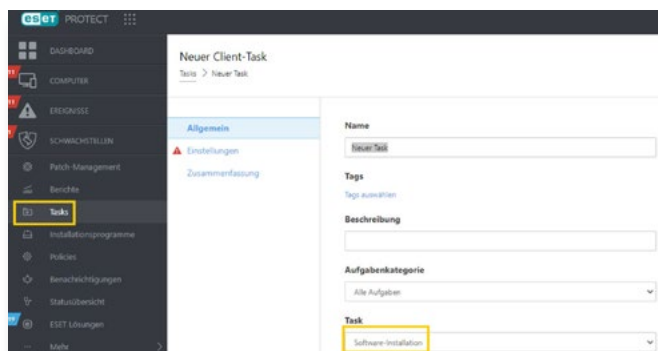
eset PROTECT

DASHBOARD
COMPUTER
EREIGNISSE
SCHWACHSTELLEN
Patch-Management
Berichte
Tasks
Installationsprogramme
Policies
Benachrichtigungen
Statusübersicht
ESET Lösungen
Mehr

Neuer Client-Task
Tasks > Neuer Task

Allgemein
Einstellungen
Zusammenfassung

Name
Neuer Task
Tags
Tags auswählen
Beschreibung
Aufgabenkategorie
Alle Aufgaben
Task
Software-Installation